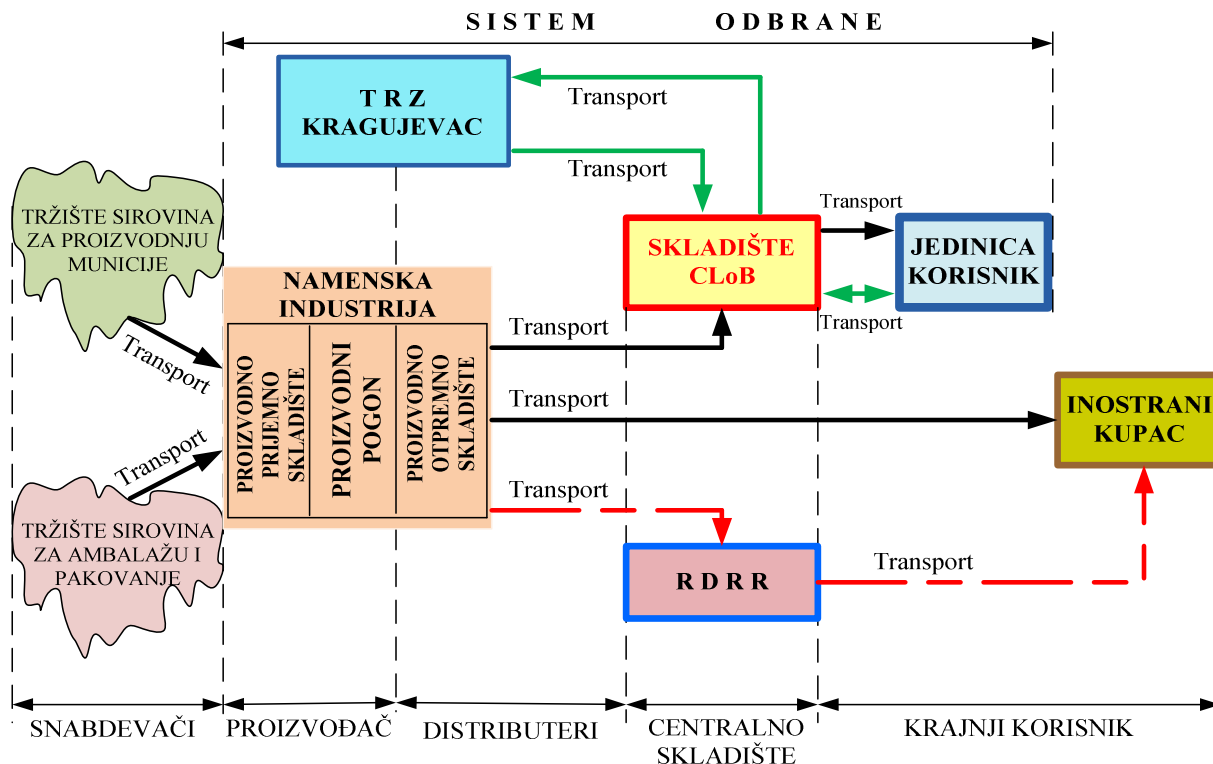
SISTEM ODBRANE

T R Z
KRAGUJEVAC

Transport

Transport

TRŽIŠTE SIROVINA ZA PROIZVODNJU MUNICIJE

SKLADIŠTE
CLoB

Transport

JEDINICA
KORISNIK

Transport

NAMENSKA INDUSTRIJA

PROIZVODNO PRIJEMNO SKLADIŠTE

PROIZVODNI POGON

PROIZVODNO OTPREMNO SKLADIŠTE

Transport

Transport

Transport

INOSTRANI
KUPAC

Transport

TRŽIŠTE SIROVINA ZA AMBALAŽU I PAKOVANJE

Transport

R D R R

Transport

SNABDEVAČI

PROIZVOĐAČ

DISTRIBUTERI

CENTRALNO
SKLADIŠTE

KRAJNJI KORISNIK